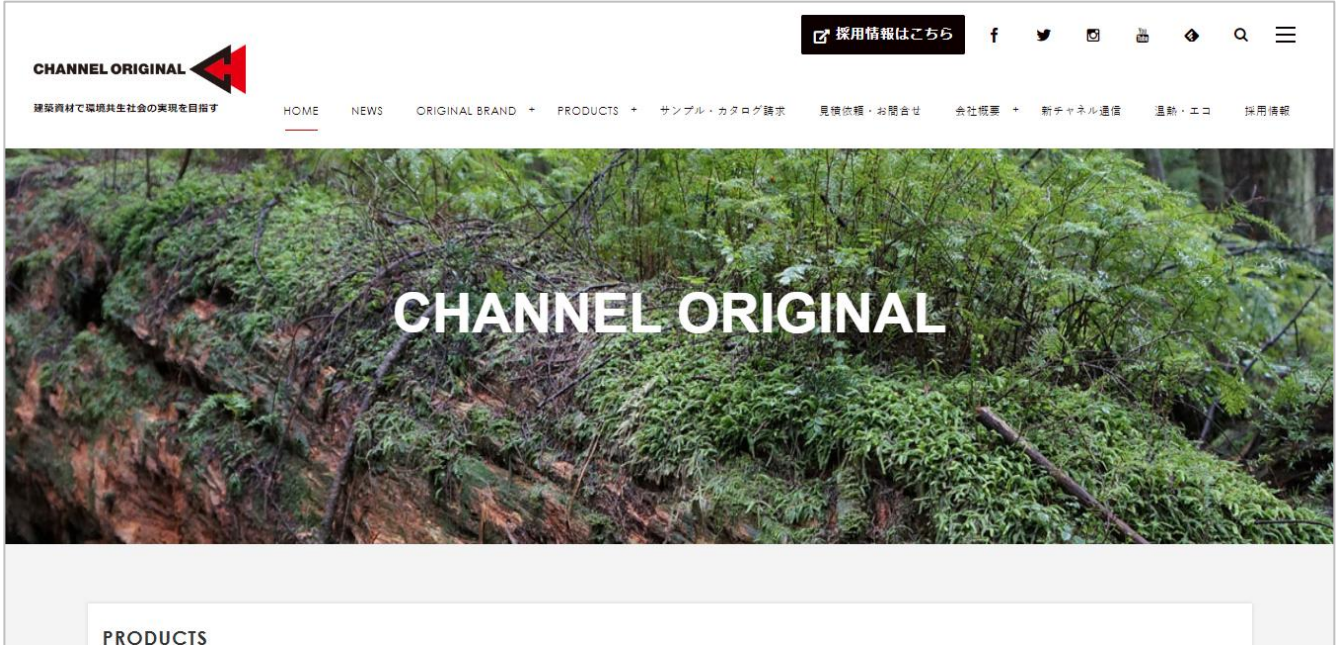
採用情報はこちら

CHANNEL ORIGINAL

建築資材で環境共生社会の実現を目指す

HOME NEWS ORIGINAL BRAND + PRODUCTS + サンプル・カタログ請求 見積依頼・お問合せ 会社概要 + 新チャネル通信 運動・エコ 採用情報

CHANNEL ORIGINAL

PRODUCTS